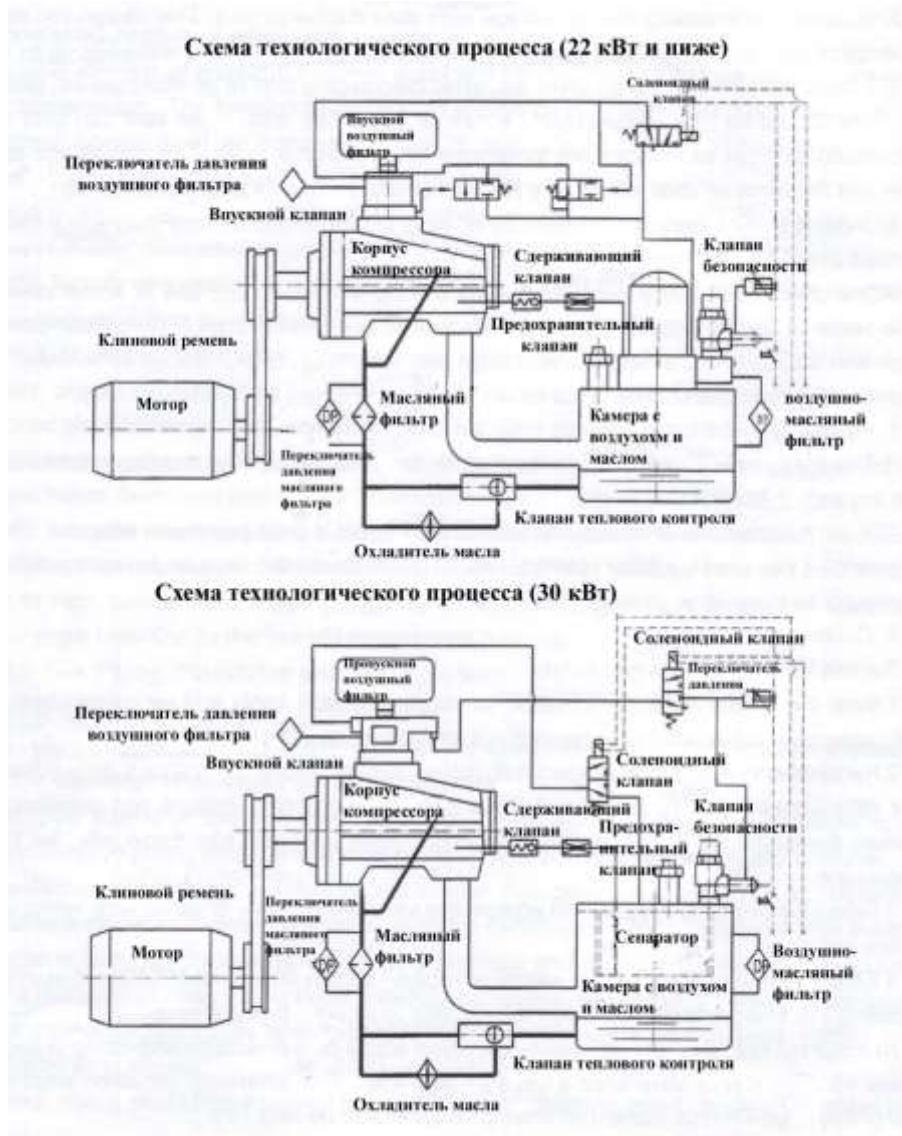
Схема технологического процесса (22 кВт и ниже)

Соленоидный клапан

Впускной воздушный фильтр

Переключатель давления воздушного фильтра

Впускной клапан

Корпус компрессора

Сдерживающий клапан

Клапан безопасности

Клиновой ремень

Предохранительный клапан

Мотор

Масляный фильтр

Переключатель давления масляного фильтра

Камера с воздухом и маслом

воздушно-масляный фильтр

Клапан теплового контроля

Охладитель масла

Схема технологического процесса (30 кВт)

Соленоидный клапан

Пропускной воздушный фильтр

Переключатель давления

Переключатель давления воздушного фильтра

Впускной клапан

Соленоидный клапан

Корпус компрессора

Сдерживающий клапан

Клапан безопасности

Предохранительный клапан

Клиновой ремень

Переключатель давления масляного фильтра

Мотор

Масляный фильтр

Сепаратор

Воздушно-масляный фильтр

Камера с воздухом и маслом

Клапан теплового контроля

Охладитель масла